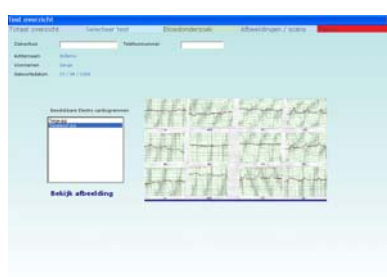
Test overzicht
Totaal overzicht | Genereer test | Bloedonderzoek | Afbeeldingen / scans

Zakenfout
Telefoonnummer

Achternaam Bolens
Voornamen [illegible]
Geboortedatum 21 / 10 / 1965

Beschikbare Electro cardiogrammen

Bekijk afbeelding